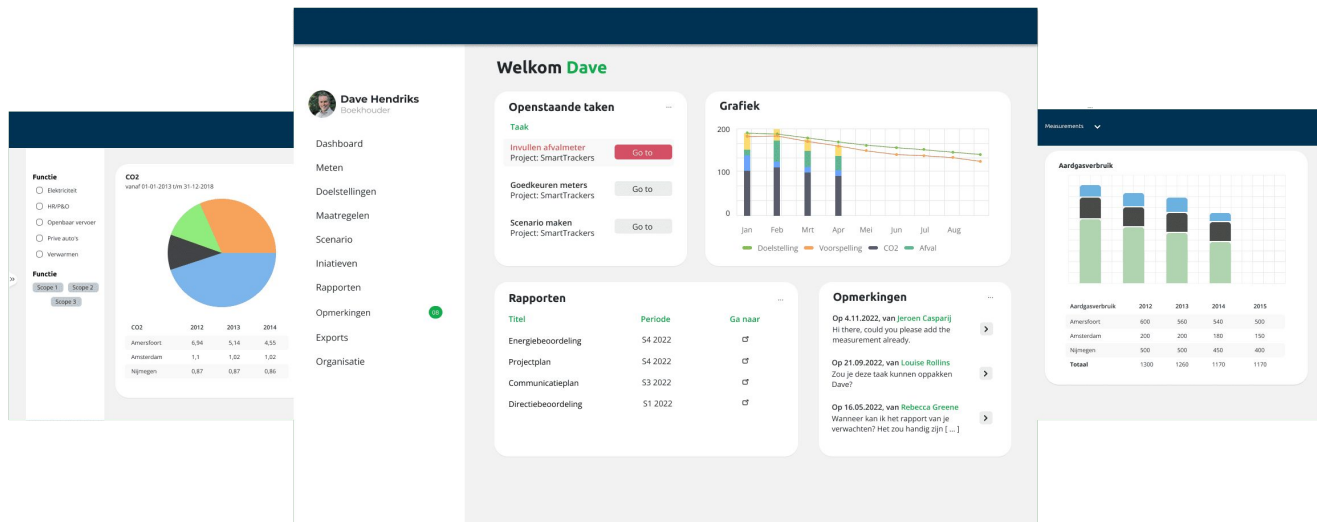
Functie
Elektriciteit
HR/P&O
Openbaar vervoer
Prive auto's
Verwarmen

Functie
Scope 1
Scope 2
Scope 3

CO2
vanaf 01-01-2013 t/m 31-12-2018

| CO2 | 2012 | 2013 | 2014 |
|---|---|---|---|
| Amersfoort | 6,94 | 5,14 | 4,55 |
| Amsterdam | 1,1 | 1,02 | 1,02 |
| Nijmegen | 0,87 | 0,87 | 0,86 |

Dave Hendriks
Boekhouder

Dashboard
Meten
Doelstellingen
Maatregelen
Scenario
Iniatieven
Rapporten
Opmerkingen 08
Exports
Organisatie

Welkom Dave

Openstaande taken ...
Taak
Invullen afvalmeter
Project: SmartTrackers
Go to
Goedkeuren meters
Project: SmartTrackers
Go to
Scenario maken
Project: SmartTrackers
Go to

Grafiek
200
100
0
Jan Feb Mrt Apr Mei Jun Jul Aug
Doelstelling Voorspelling CO2 Afval

Rapporten ...
| Titel | Periode | Ga naar |
|---|---|---|
| Energiebeoordeling | S4 2022 | |
| Projectplan | S4 2022 | |
| Communicatieplan | S3 2022 | |
| Directiebeoordeling | S1 2022 | |

Opmerkingen ...
Op 4.11.2022, van Jeroen Casparij
Hi there, could you please add the measurement already.
Op 21.09.2022, van Louise Rollins
Zou je deze taak kunnen oppakken Dave?
Op 16.05.2022, van Rebecca Greene
Wanneer kan ik het rapport van je verwachten? Het zou handig zijn [ ... ]

Measurements

Aardgasverbruik

| Aardgasverbruik | 2012 | 2013 | 2014 | 2015 |
|---|---|---|---|---|
| Amersfoort | 600 | 560 | 540 | 500 |
| Amsterdam | 200 | 200 | 180 | 150 |
| Nijmegen | 500 | 500 | 450 | 400 |
| Totaal | 1300 | 1260 | 1170 | 1170 |